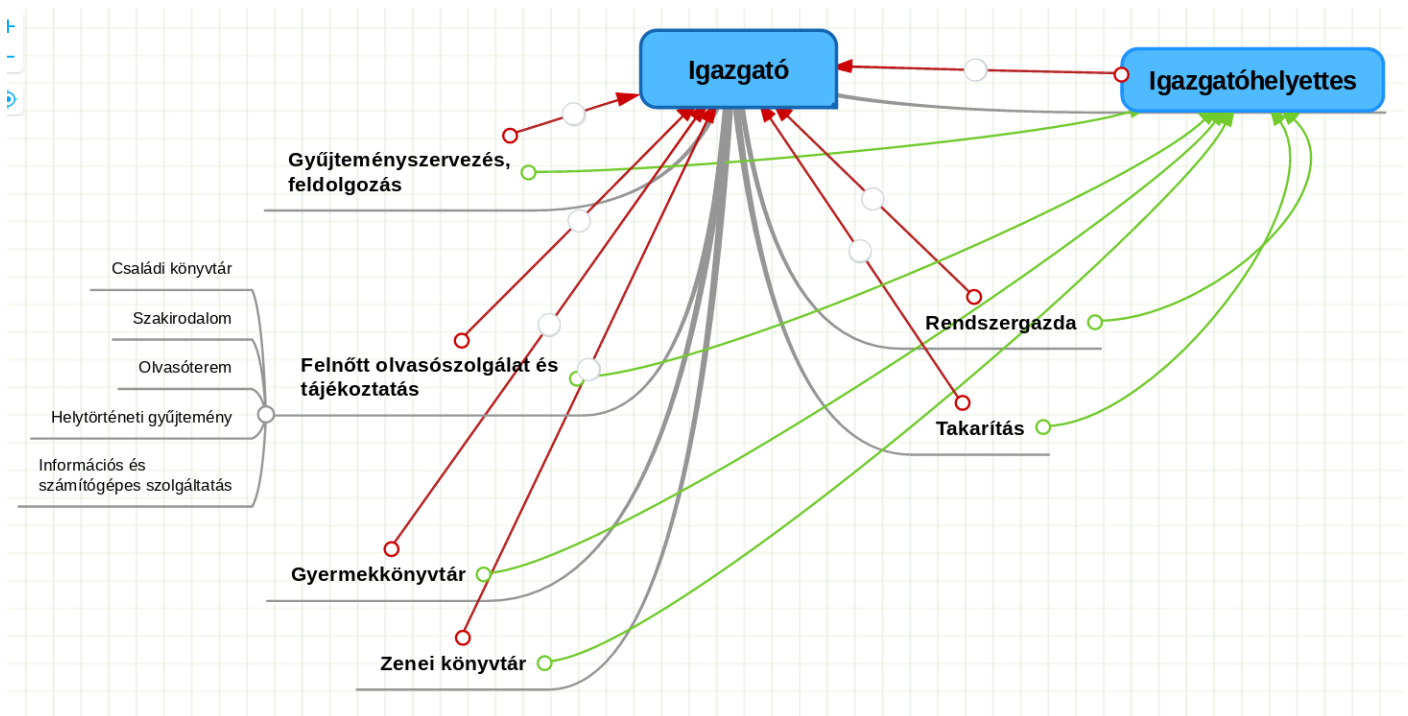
Igazgató

Igazgatóhelyettes

Gyűjteményszervezés, feldolgozás

Családi könyvtár

Szakirodalom

Olvasóterem

Helytörténeti gyűjtemény

Információs és számítógépes szolgáltatás

Felnőtt olvasószolgálat és tájékoztatás

Rendszergazda

Takarítás

Gyermekkönyvtár

Zenei könyvtár